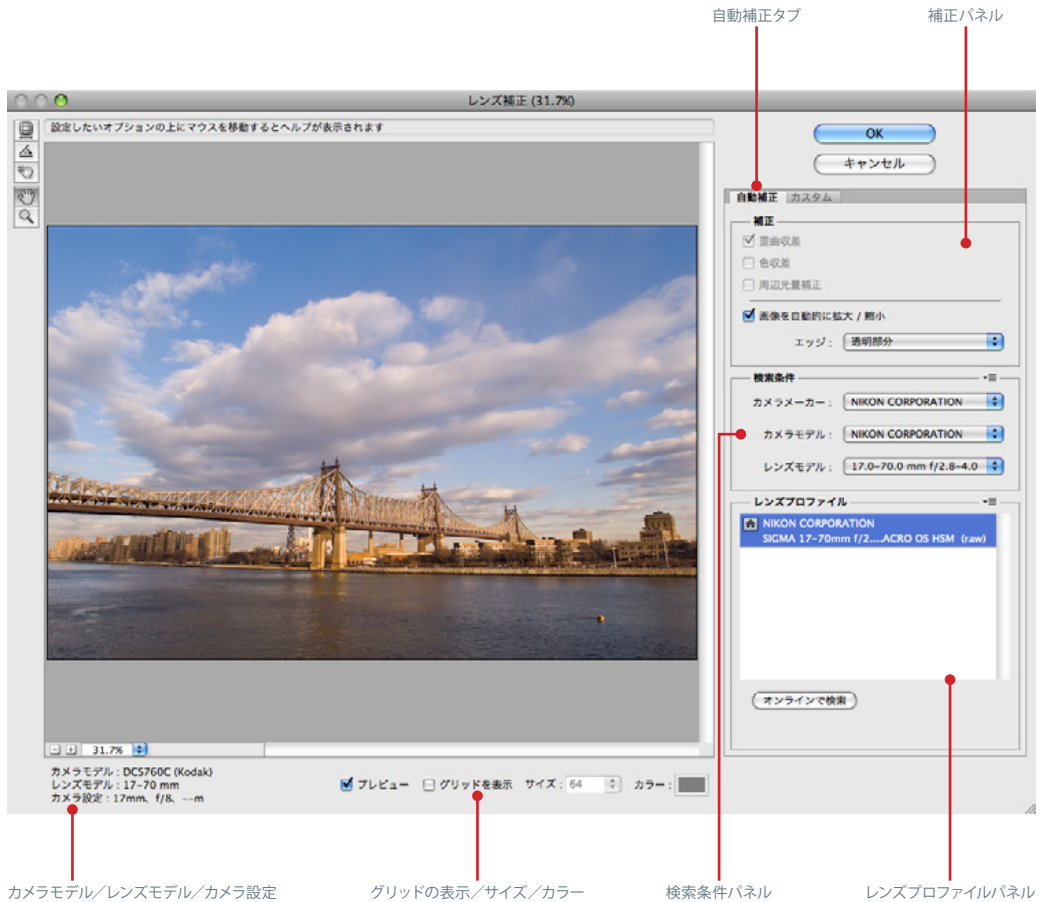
自動補正タブ

補正パネル

レンズ補正 (31.7%)

設定したいオプションの上にマウスを移動するとヘルプが表示されます

OK

キャンセル

自動補正 カスタム

補正

歪曲収差

色収差

周辺光量補正

画像を自動的に拡大 / 縮小

エッジ： 透明部分

検索条件

カメラメーカー： NIKON CORPORATION

カメラモデル： NIKON CORPORATION

レンズモデル： 17.0-70.0 mm f/2.8-4.0

レンズプロファイル

NIKON CORPORATION
SIGMA 17-70mm f/2....ACRO OS HSM (raw)

オンラインで検索

31.7%

カメラモデル：DCS760C (Kodak)
レンズモデル：17-70 mm
カメラ設定：17mm、f/8、--m

プレビュー グリッドを表示 サイズ： 64 カラー：

カメラモデル／レンズモデル／カメラ設定

グリッドの表示／サイズ／カラー

検索条件パネル

レンズプロファイルパネル